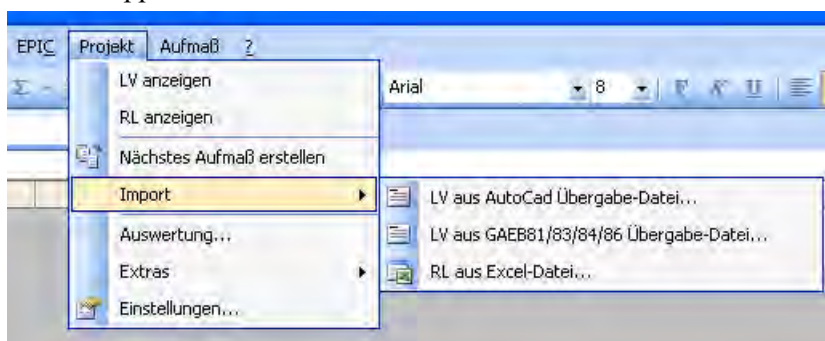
EPIC Projekt Aufmaß ?

LV anzeigen
RL anzeigen
Nächstes Aufmaß erstellen
Import
Auswertung...
Extras
Einstellungen...

Arial 8

LV aus AutoCad Übergabe-Datei...
LV aus GAEB81/83/84/86 Übergabe-Datei...
RL aus Excel-Datei...